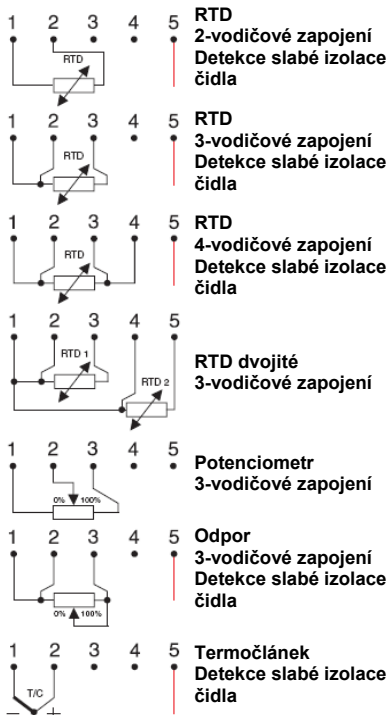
1 2 3 4 5
RTD

RTD
2-vodičové zapojení
Detekce slabé izolace čidla

1 2 3 4 5
RTD

RTD
3-vodičové zapojení
Detekce slabé izolace čidla

1 2 3 4 5
RTD

RTD
4-vodičové zapojení
Detekce slabé izolace čidla

1 2 3 4 5
RTD 1
RTD 2

RTD dvojité
3-vodičové zapojení

1 2 3 4 5
0% 100%

Potenciometr
3-vodičové zapojení

1 2 3 4 5
0% 100%

Odpor
3-vodičové zapojení
Detekce slabé izolace čidla

1 2 3 4 5
T/C
− +

Termočlánek
Detekce slabé izolace čidla